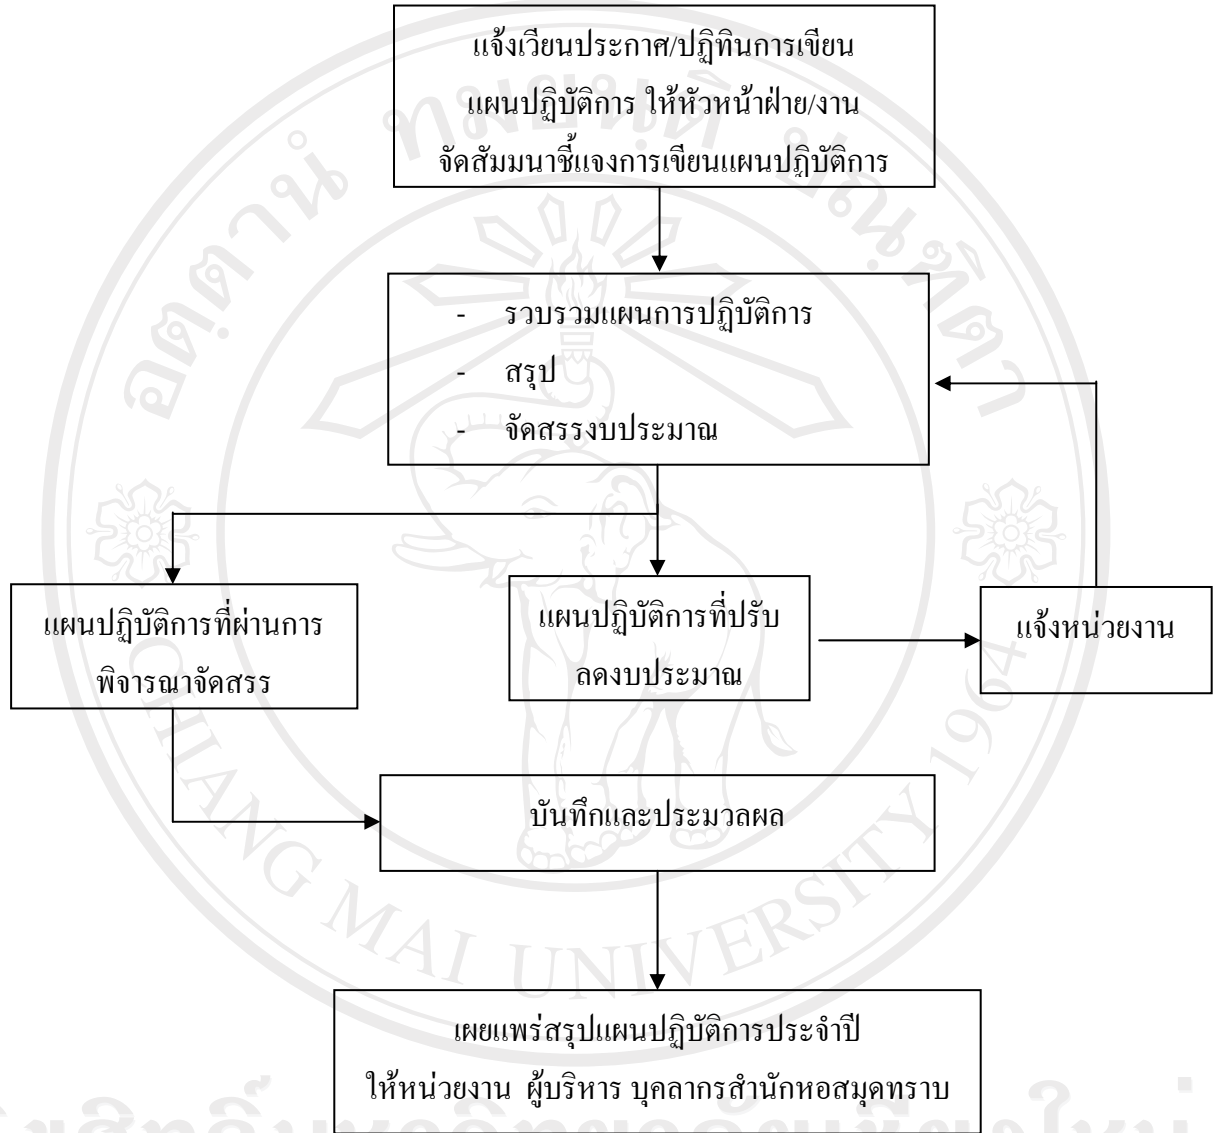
แจ้งเวียนประกาศ/ปฏิทินการเขียนแผนปฏิบัติการ ให้หัวหน้าฝ่าย/งาน จัดสัมมนาชี้แจงการเขียนแผนปฏิบัติการ

- รวบรวมแผนการปฏิบัติการ
- สรุป
- จัดสรรงบประมาณ

แผนปฏิบัติการที่ผ่านการพิจารณาจัดสรร

แผนปฏิบัติการที่ปรับลดงบประมาณ

แจ้งหน่วยงาน

บันทึกและประมวลผล

เผยแพร่สรุปแผนปฏิบัติการประจำปี ให้หน่วยงาน ผู้บริหาร บุคลากรสำนักหอสมุดทราบ

CHIANG MAI UNIVERSITY 1964